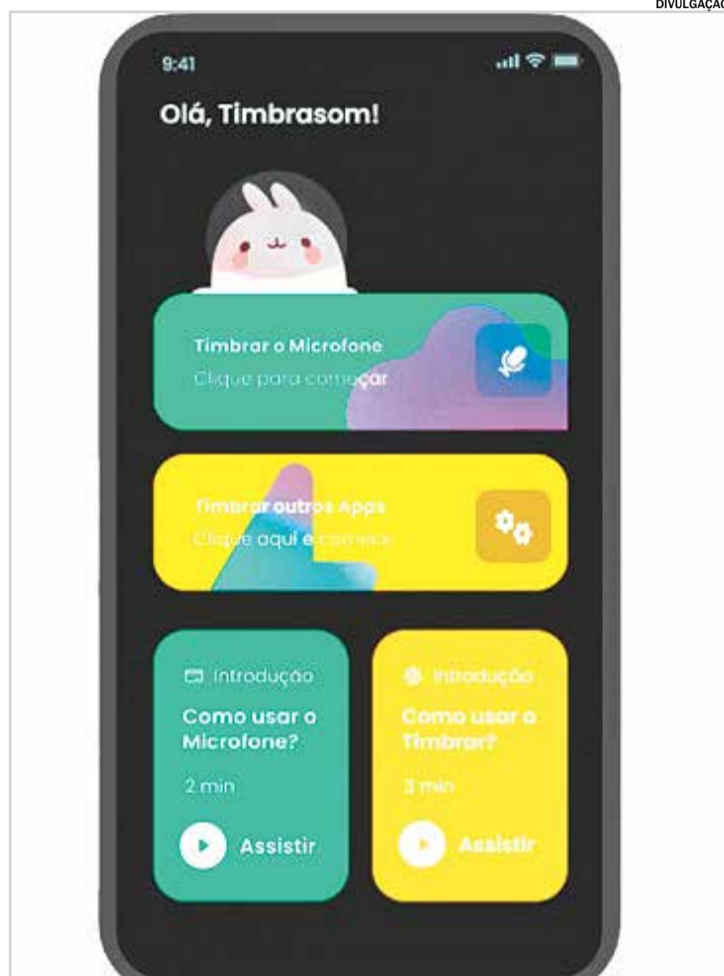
DIVULGAÇÃ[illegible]

9:41

Olá, Timbrasom!

Timbrar o Microfone
Clique para começar

Timbrar outros Apps
Clique aqui e comece

Introdução
Como usar o Microfone?
2 min
Assistir

Introdução
Como usar o Timbrar?
3 min
Assistir